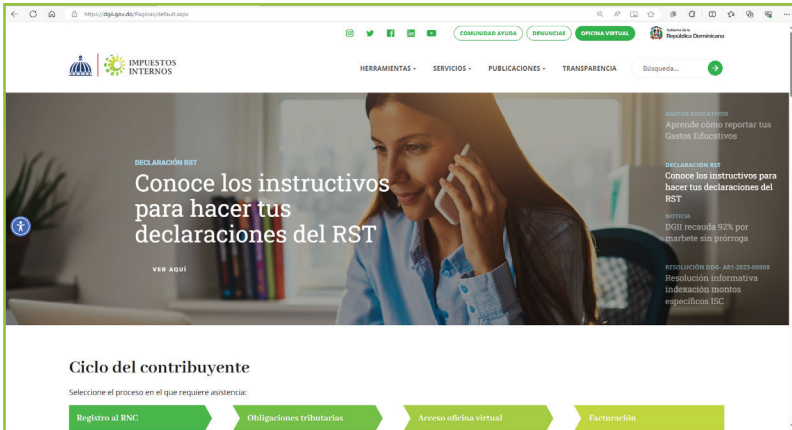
https://dgii.gov.do/Paginas/default.aspx

COMUNIDAD AYUDA DENUNCIAS OFICINA VIRTUAL

Gobierno de la República Dominicana

IMPUESTOS INTERNOS

HERRAMIENTAS SERVICIOS PUBLICACIONES TRANSPARENCIA Búsqueda...

DECLARACIÓN RST

Conoce los instructivos para hacer tus declaraciones del RST

VER AQUÍ

GASTOS EDUCATIVOS
Aprende cómo reportar tus Gastos Educativos

DECLARACIÓN RST
Conoce los instructivos para hacer tus declaraciones del RST

NOTICIA
DGII recauda 92% por marbete sin prórroga

RESOLUCIÓN DDG- AR1-2023-00008
Resolución informativa indexación montos específicos ISC

Ciclo del contribuyente

Seleccione el proceso en el que requiere asistencia:

Registro al RNC
Obligaciones tributarias
Acceso oficina virtual
Facturación